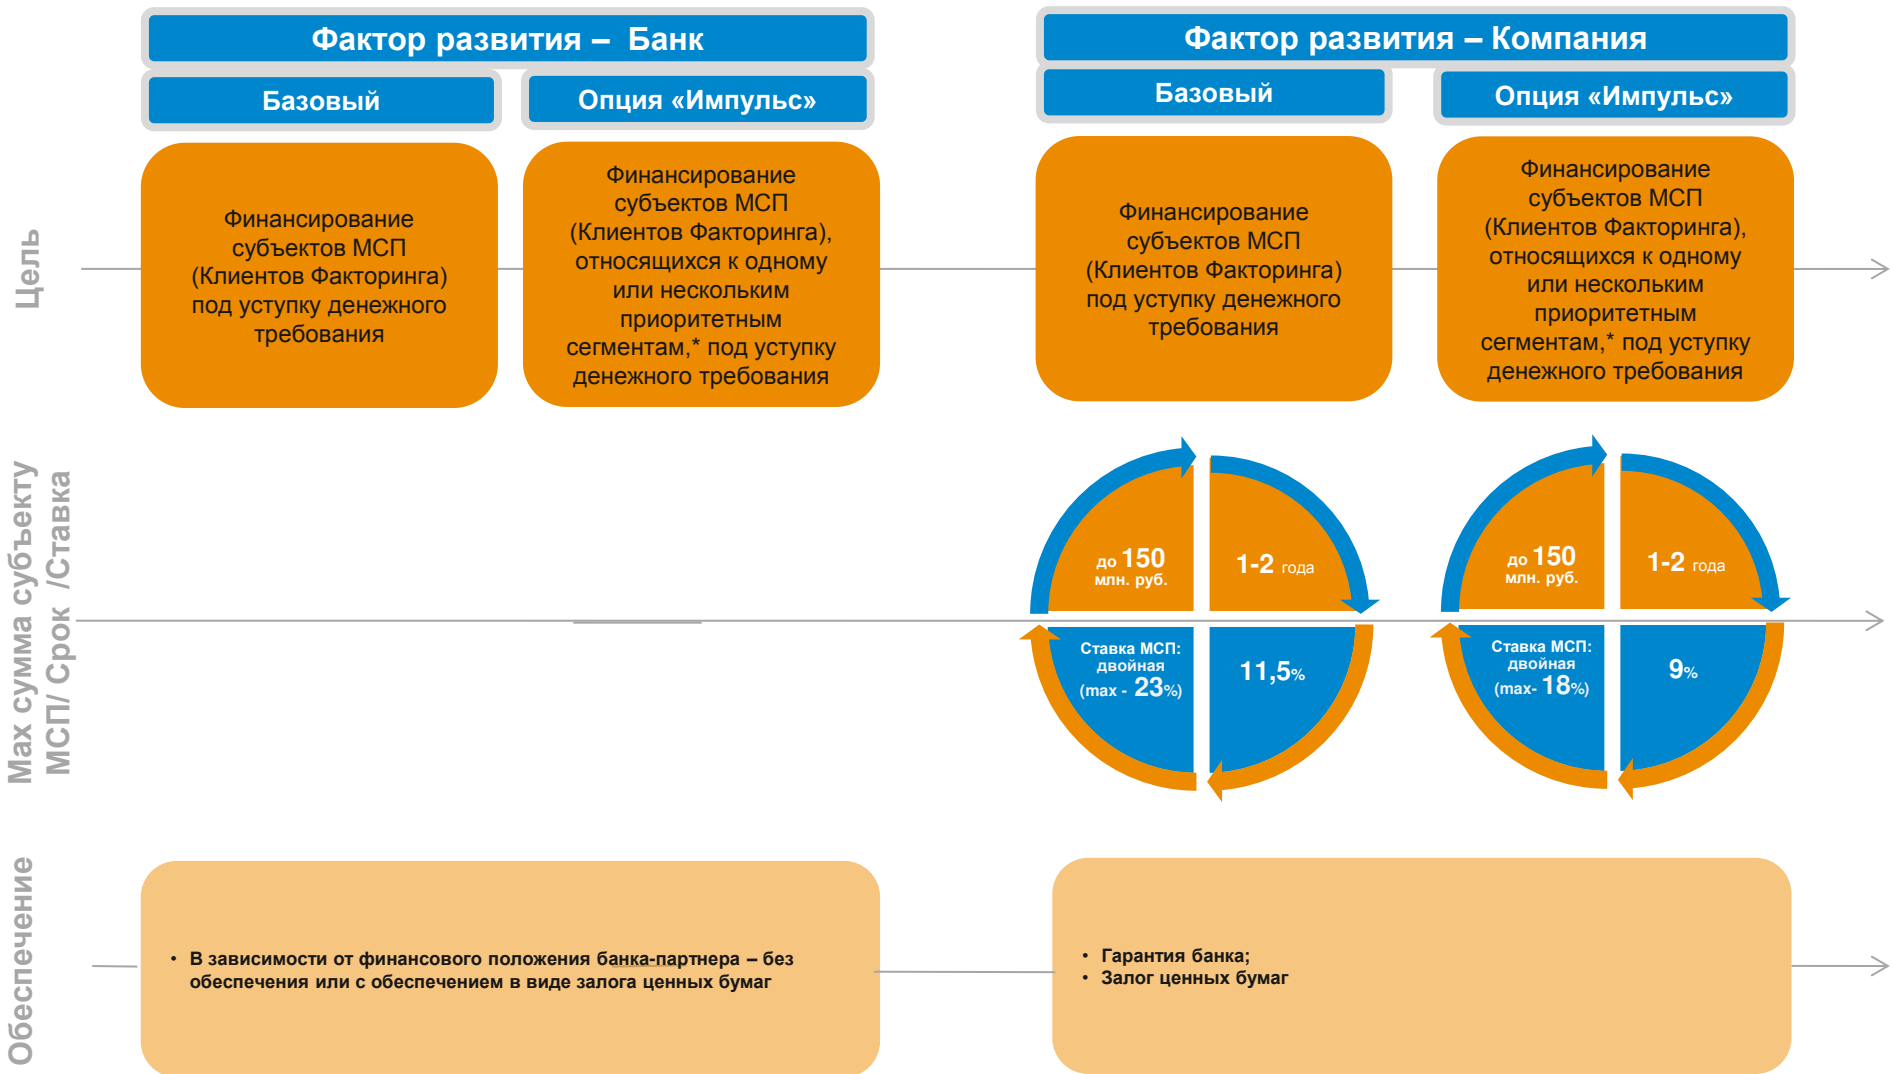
Фактор развития – Банк

Базовый

Опция «Импульс»

Фактор развития – Компания

Базовый

Опция «Импульс»

Цель

Финансирование субъектов МСП (Клиентов Факторинга) под уступку денежного требования

Финансирование субъектов МСП (Клиентов Факторинга), относящихся к одному или нескольким приоритетным сегментам,* под уступку денежного требования

Финансирование субъектов МСП (Клиентов Факторинга) под уступку денежного требования

Финансирование субъектов МСП (Клиентов Факторинга), относящихся к одному или нескольким приоритетным сегментам,* под уступку денежного требования

Max сумма субъекту МСП/ Срок /Ставка

до 150 млн. руб.

1-2 года

Ставка МСП: двойная (max - 23%)

11,5%

до 150 млн. руб.

1-2 года

Ставка МСП: двойная (max- 18%)

9%

Обеспечение

• В зависимости от финансового положения банка-партнера – без обеспечения или с обеспечением в виде залога ценных бумаг

• Гарантия банка;
• Залог ценных бумаг